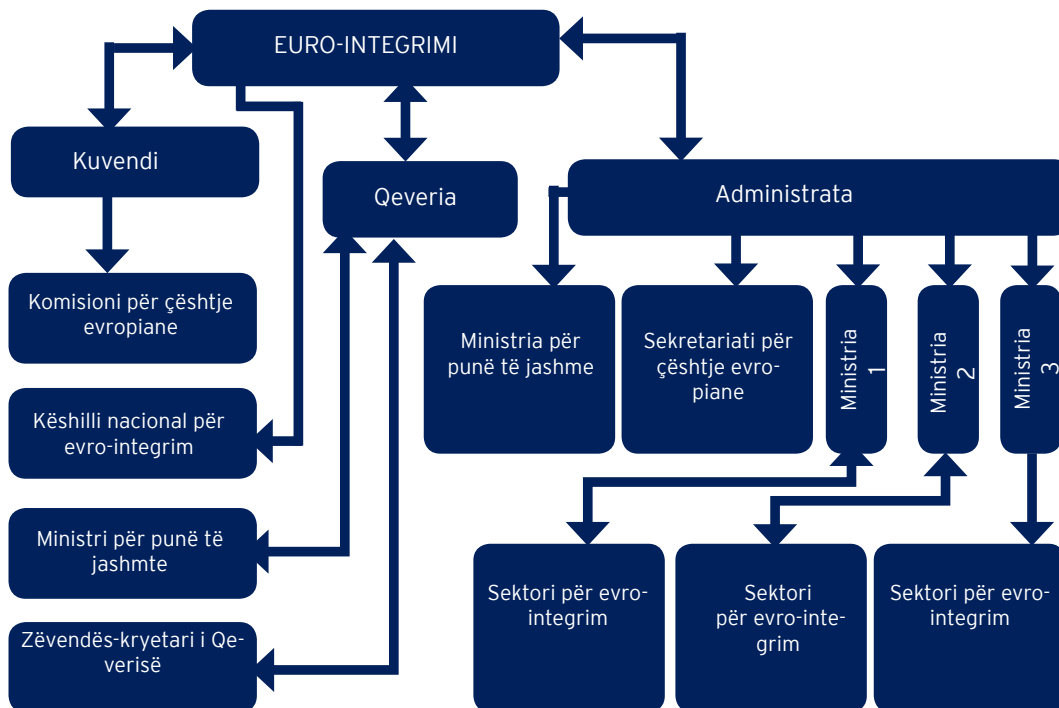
EURO-INTEGRIMI

Kuvendi

Qeveria

Administrata

Komisioni për çështje evropiane

Këshilli nacional për evro-integrim

Ministri për punë të jashmte

Zëvendës-kryetari i Qeverisë

Ministria për punë të jashme

Sekretariati për çështje evropiane

Ministria 1

Ministria 2

Ministria 3

Sektori për evrointegrim

Sektori për evro-integrim

Sektori për evrointegrim